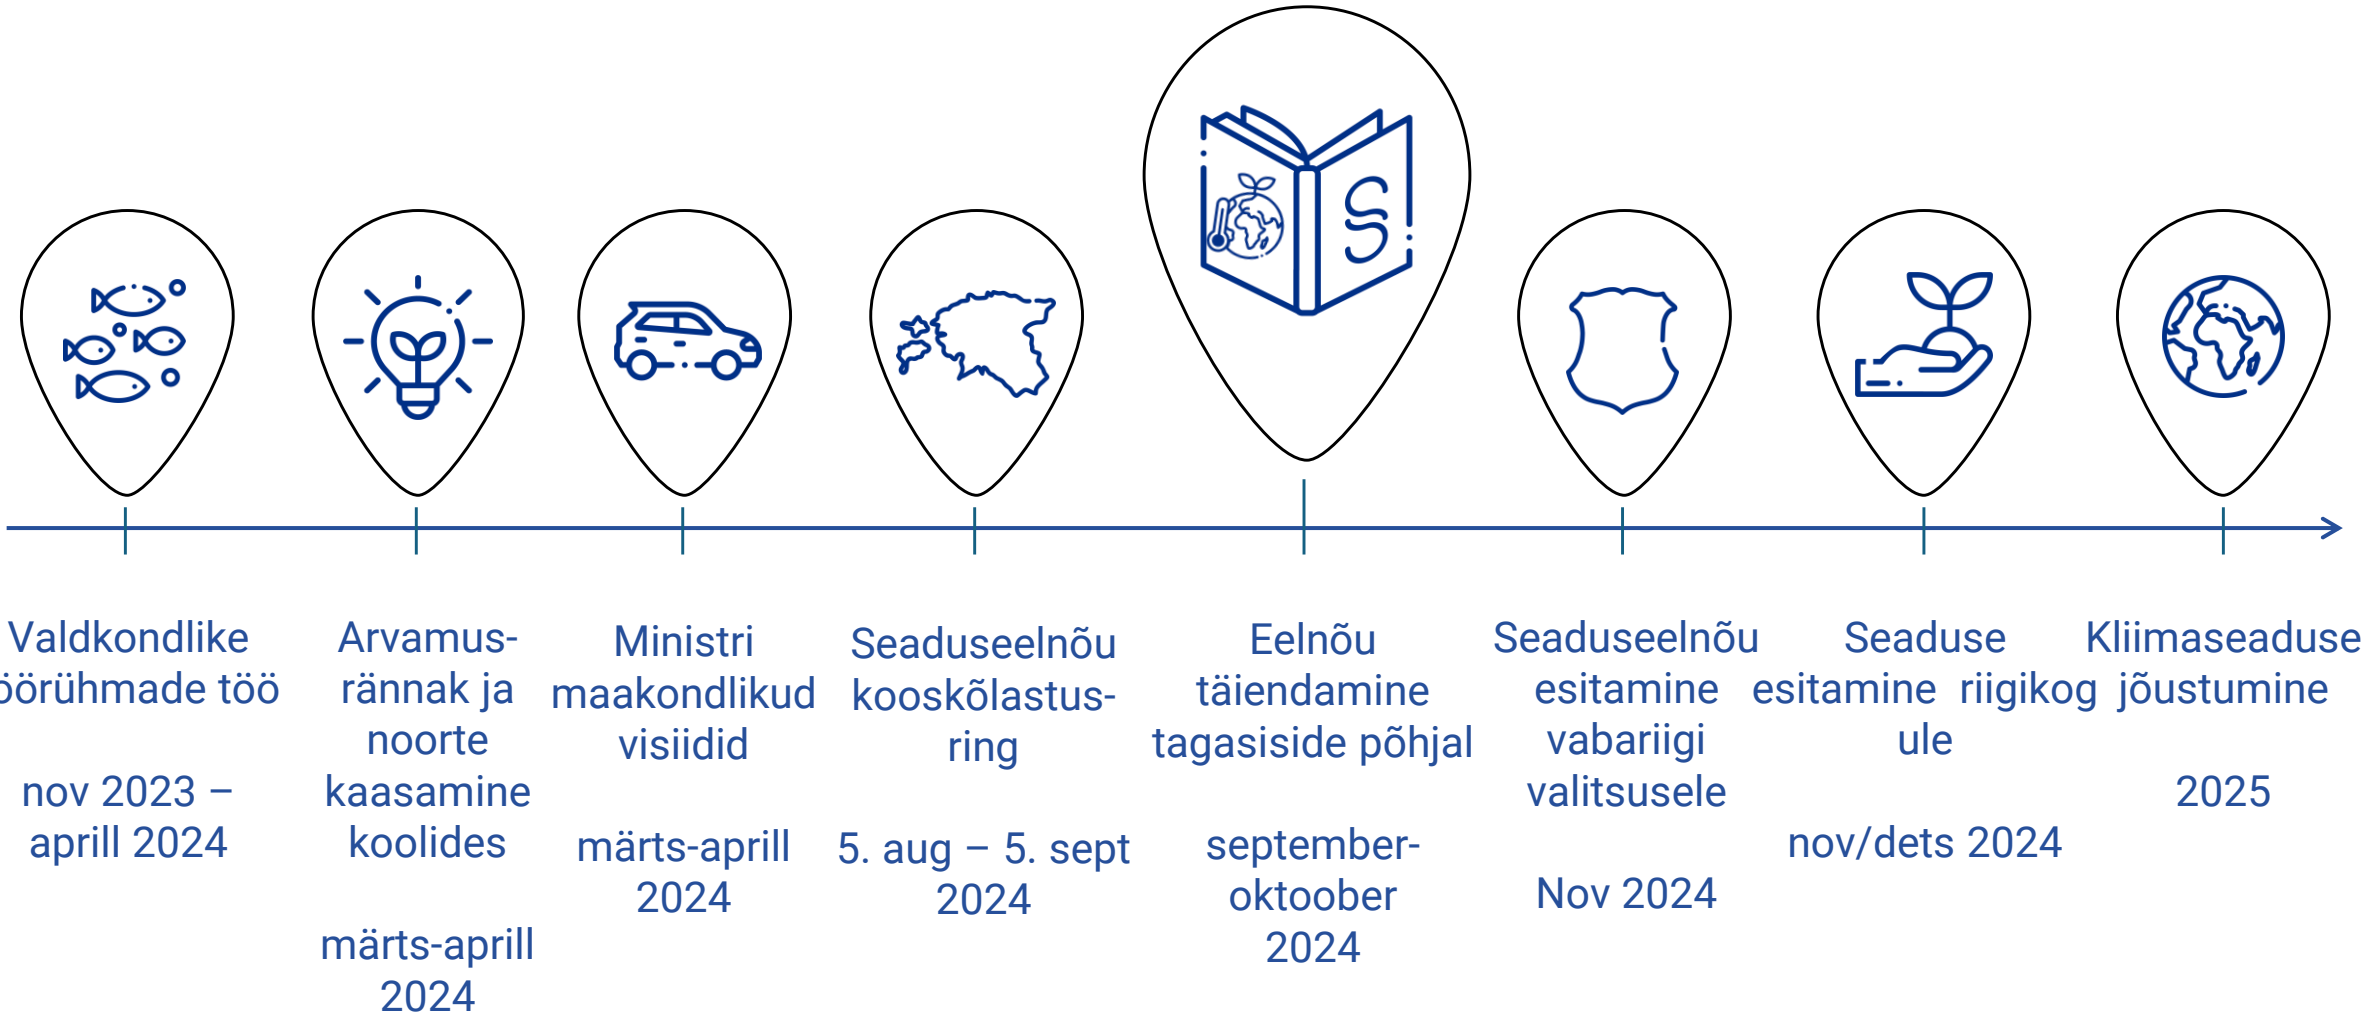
Valdkondlike öörühmade töö

nov 2023 – aprill 2024

Arvamus-rännak ja noorte kaasamine koolides

märts-aprill 2024

Ministri maakondlikud visiidid

märts-aprill 2024

Seaduseelnõu kooskõlastus-ring

5. aug – 5. sept 2024

Eelnõu täiendamine tagasiside põhjal

september-oktoober 2024

Seaduseelnõu esitamine vabariigi valitsusele

Nov 2024

Seaduse esitamine riigikog ule

nov/dets 2024

Kliimaseaduse jõustumine

2025